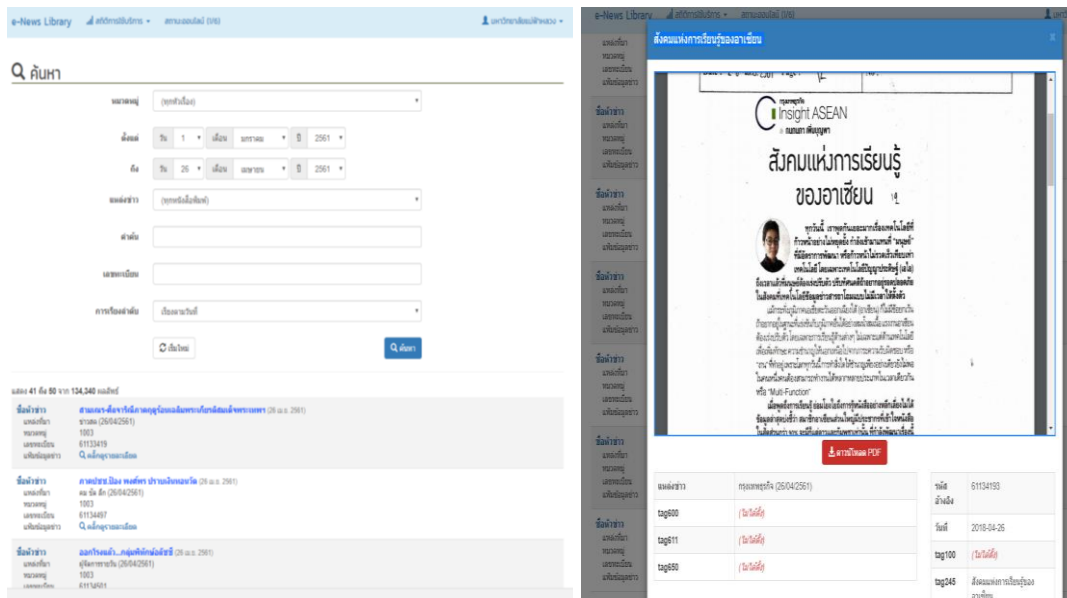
e-News Library สถิติการใช้บริการ สหบรรณานุกรม (0/6) มหาวิทยาลัยแม่ฟ้าหลวง

ค้นหา

หมวดหมู่ (ทุกหัวเรื่อง)

ตั้งแต่ วัน 1 เดือน มกราคม ปี 2561

ถึง วัน 26 เดือน เมษายน ปี 2561

แหล่งข่าว (ทุกหนังสือพิมพ์)

คำค้น

เลขทะเบียน

การเรียงลำดับ เรียงตามวันที่

เริ่มใหม่ ค้นหา

แสดง 41 ถึง 50 จาก 134,340 ผลลัพธ์

ชื่อข่าว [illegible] (26 เม.ย. 2561)
แหล่งที่มา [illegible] (26/04/2561)
หมวดหมู่ 1003
เลขทะเบียน 61133419
แท็กข้อมูลข่าว คลิกดูรายละเอียด

ชื่อข่าว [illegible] (26 เม.ย. 2561)
แหล่งที่มา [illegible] (26/04/2561)
หมวดหมู่ 1003
เลขทะเบียน 61134497
แท็กข้อมูลข่าว คลิกดูรายละเอียด

ชื่อข่าว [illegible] (26 เม.ย. 2561)
แหล่งที่มา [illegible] (26/04/2561)
หมวดหมู่ 1003
เลขทะเบียน 61134501

e-News Library สถิติการใช้บริการ สหบรรณานุกรม (0/6)

สังคมแห่งการเรียนรู้ของอาเซียน

Insight ASEAN

สังคมแห่งการเรียนรู้ ของอาเซียน

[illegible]

ดาวน์โหลด PDF

| แหล่งข่าว | กรุงเทพธุรกิจ (26/04/2561) |
|---|---|
| tag600 | (ไม่มีข้อมูล) |
| tag611 | (ไม่มีข้อมูล) |
| tag650 | (ไม่มีข้อมูล) |

| รหัสอ้างอิง | 61134193 |
|---|---|
| วันที่ | 2018-04-26 |
| tag100 | (ไม่มีข้อมูล) |
| tag245 | สังคมแห่งการเรียนรู้ของอาเซียน |